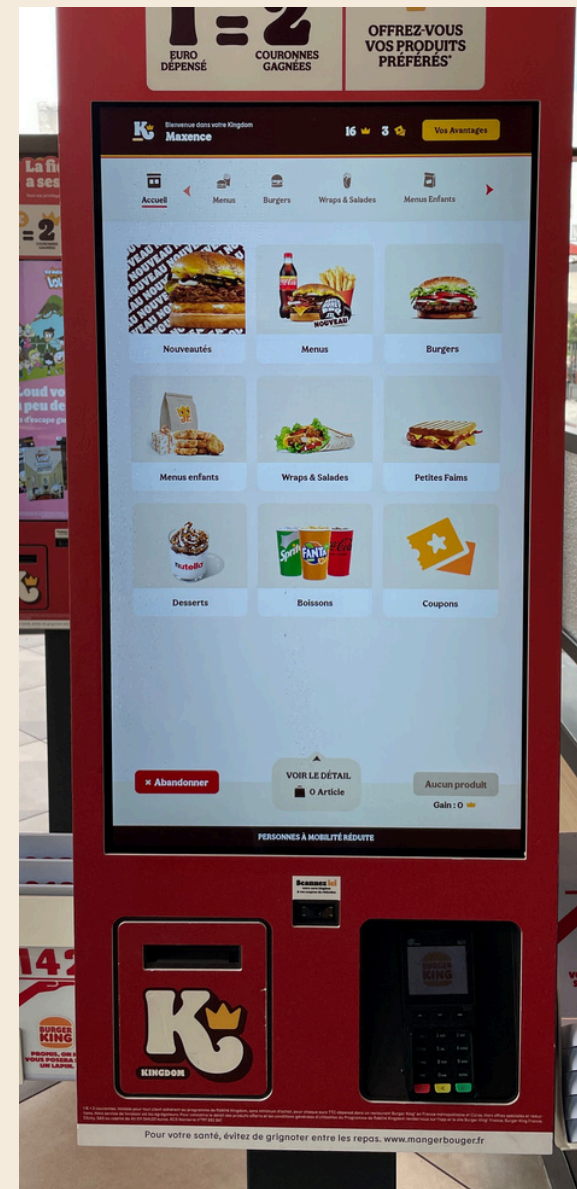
1 = 2
EURO DÉPENSÉ
COURONNES GAGNÉES
OFFREZ-VOUS VOS PRODUITS PRÉFÉRÉS*

Bienvenue dans votre Kingdom
Maxence
16 3
Vos Avantages

Accueil
Menus
Burgers
Wraps & Salades
Menus Enfants

Nouveautés
Menus
Burgers
Menus enfants
Wraps & Salades
Petites Faims
Desserts
Boissons
Coupons

× Abandonner
VOIR LE DÉTAIL
0 Article
Aucun produit
Gain : 0

PERSONNES À MOBILITÉ RÉDUITE

Scannez ici

KINGDOM

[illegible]

Pour votre santé, évitez de grignoter entre les repas. www.mangerbouger.fr